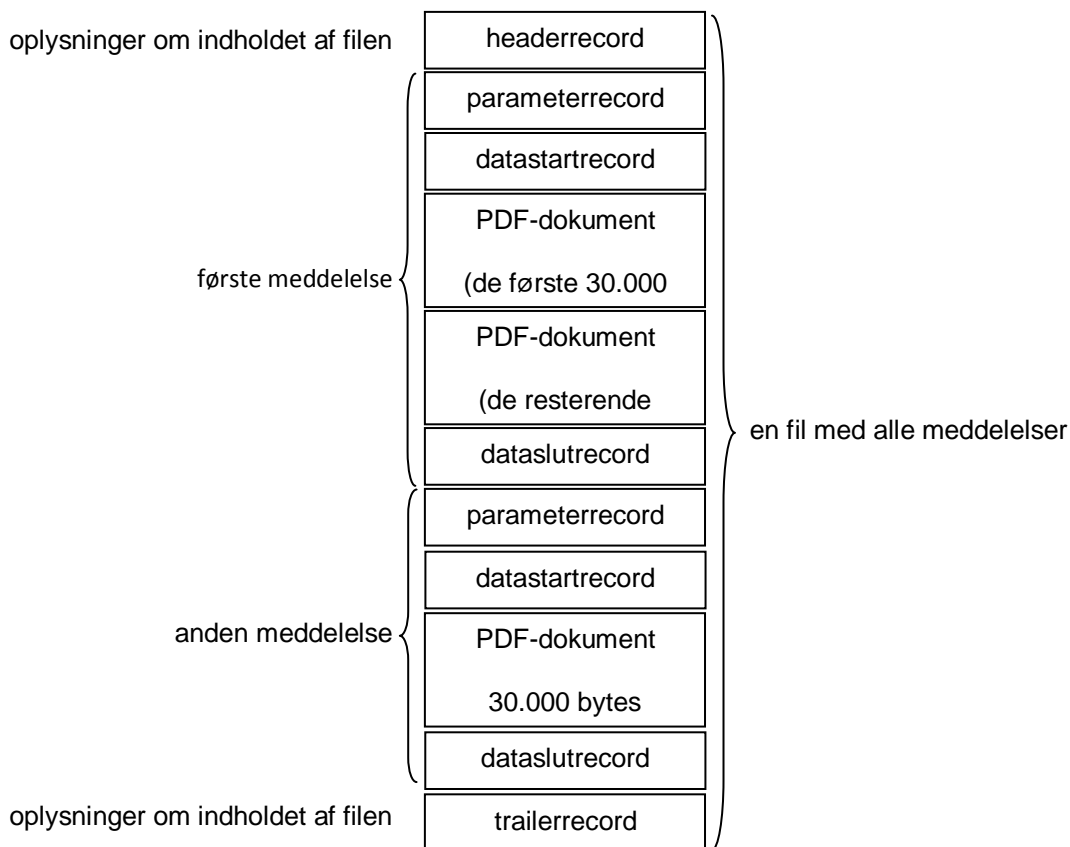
oplysninger om indholdet af filen

headerrecord

første meddelelse

parameterrecord

datastartrecord

PDF-dokument

(de første 30.000

PDF-dokument

(de resterende

dataslutrecord

en fil med alle meddelelser

anden meddelelse

parameterrecord

datastartrecord

PDF-dokument

30.000 bytes

dataslutrecord

oplysninger om indholdet af filen

trailerrecord